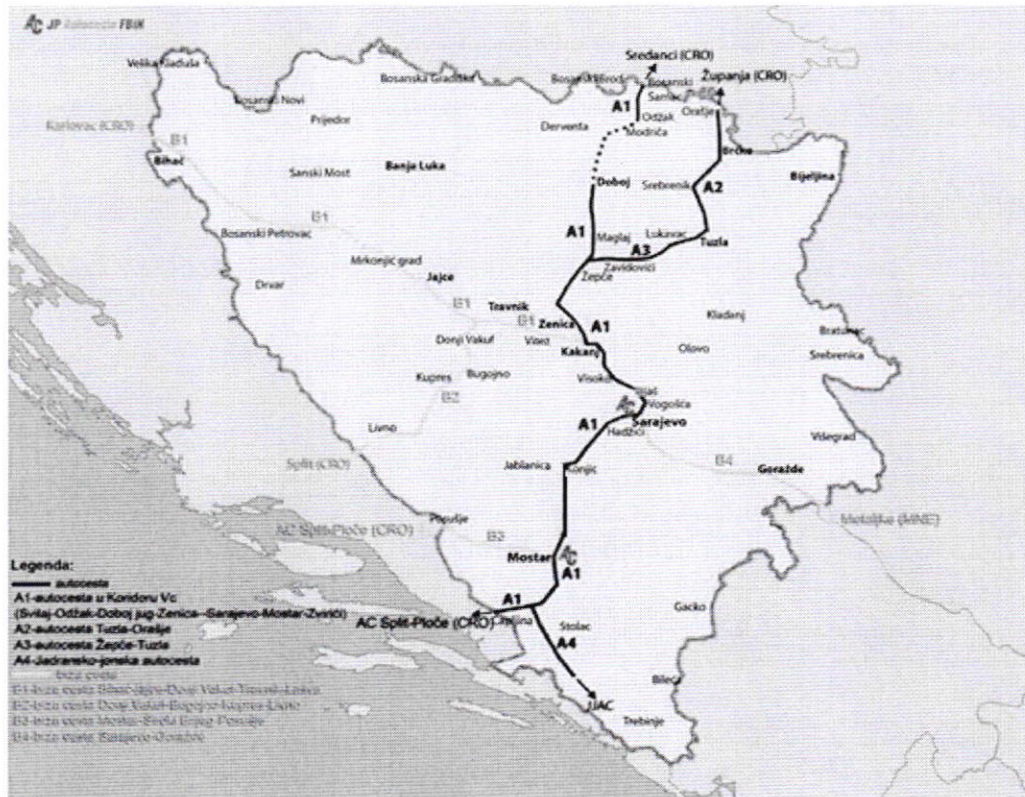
AC JP Autoceste FBiH

Velika Kladuša
Bosanski Novi
Bosanska Gradiška
Bosanski Brod
Sredanci (CRO)
Bosanski Šamac
Županja (CRO)
Orašje
Odžak
Modriča
Derventa
Prijedor
Karlovac (CRO)
B1
Bihać
Sanski Most
Banja Luka
Brčko
Bijeljina
Doboj
Srebrenik
A1
A2
B1
Bosanski Petrovac
Maglaj
Lukavac
Tuzla
A1
A3
Mrkonjić grad
Žepče
Zavidovići
Drvar
Jajce
B1
Travnik
B1
Zenica
A1
Kladanj
Bratunac
Donji Vakuf
Vitez
Kakanj
Olovo
Srebrenica
Kupres
Bugojno
Visoko
B2
Jošanica
Vogošća
Livno
A1
Sarajevo
Hadžići
Višegrad
Split (CRO)
B4
Jablanica
Konjic
Goražde
AC Split-Ploče (CRO)
Posušje
B3
Metaljka (MNE)
Mostar
A1
A1
Legenda:
autocesta
A1-autocesta u Koridoru Vc (Svilaj-Odžak-Doboj jug-Zenica-Sarajevo-Mostar-Zvirići)
A2-autocesta Tuzla-Orašje
A3-autocesta Žepče-Tuzla
A4-Jadransko-jonska autocesta
brza cesta
B1-brza cesta Bihać-Jajce-Donji Vakuf-Travnik-Lašva
B2-brza cesta Donji Vakuf-Bugojno-Kupres-Livno
B3-brza cesta Mostar-Široki Brijeg-Posušje
B4-brza cesta Sarajevo-Goražde
AC Split-Ploče (CRO)
Čapljina
Stolac
A4
Gacko
Bileća
AC
Trebinje